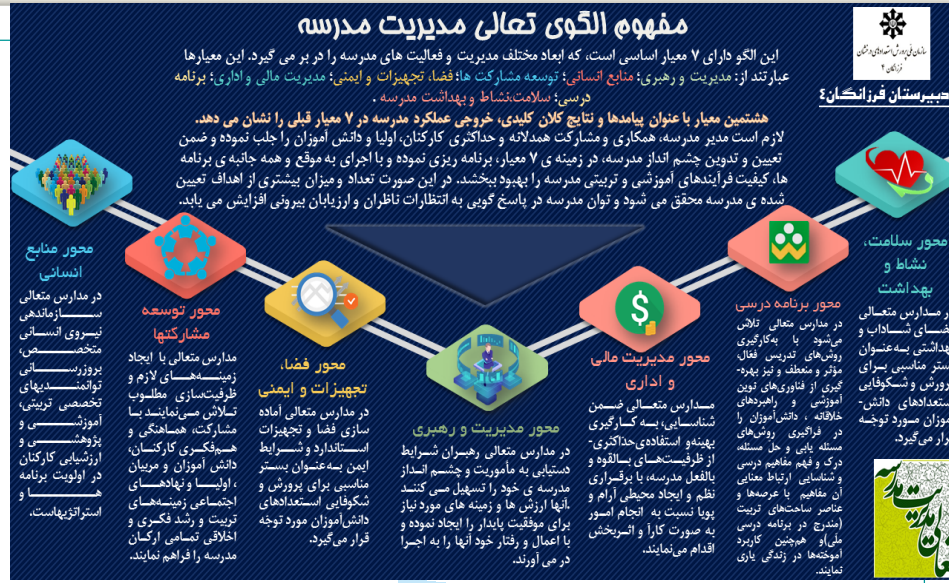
مفهوم الگوی تعالی مدیریت مدرسه

این الگو دارای ۷ معیار اساسی است، که ابعاد مختلف مدیریت و فعالیت های مدرسه را در بر می گیرد. این معیارها عبارتند از: مدیریت و رهبری؛ منابع انسانی؛ توسعه مشارکت ها؛ فضا، تجهیزات و ایمنی؛ مدیریت مالی و اداری؛ برنامه درسی؛ سلامت،نشاط و بهداشت مدرسه .

هشتمین معیار با عنوان پیامدها و نتایج کلان کلیدی، خروجی عملکرد مدرسه در ۷ معیار قبلی را نشان می دهد.

لازم است مدیر مدرسه، همکاری و مشارکت همدلانه و حداکثری کارکنان، اولیا و دانش آموزان را جلب نموده و ضمن تعیین و تدوین چشم انداز مدرسه، در زمینه ی ۷ معیار، برنامه ریزی نموده و با اجرای به موقع و همه جانبه ی برنامه ها، کیفیت فرآیندهای آموزشی و تربیتی مدرسه را بهبود ببخشد. در این صورت تعداد و میزان بیشتری از اهداف تعیین شده ی مدرسه محقق می شود و توان مدرسه در پاسخ گویی به انتظارات ناظران و ارزیابان بیرونی افزایش می یابد.

سازمان ملی پرورش استعدادهای درخشان فرزانگان ۴

دبیرستان فرزانگان۴

محور منابع انسانی
در مدارس متعالی سازماندهی نیروی انسانی متخصص، بروزرسانی توانمندیهای تخصصی تربیتی، آموزشی و پژوهشی و ارزیابی کارکنان در اولویت برنامه ها و استراتژیهاست.

محور توسعه مشارکتها
مدارس متعالی با ایجاد زمینه‌های لازم و ظرفیت‌سازی مطلوب تلاش می‌نمایند تا مشارکت، هماهنگی و هم‌فکری کارکنان، دانش آموزان و مربیان ، اولیا و نهادهای اجتماعی زمینه‌های تربیت و رشد فکری و اخلاقی تمامی ارکان مدرسه را فراهم نمایند.

محور فضا، تجهیزات و ایمنی
در مدارس متعالی آماده سازی فضا و تجهیزات استاندارد و شرایط ایمن به‌عنوان بستر مناسبی برای پرورش و شکوفایی استعدادهای دانش‌آموزان مورد توجه قرار می‌گیرد.

محور مدیریت و رهبری
در مدارس متعالی رهبران شرایط دستیابی به مأموریت و چشم انداز مدرسه ی خود را تسهیل می کنند .آنها ارزش ها و زمینه های مورد نیاز برای موفقیت پایدار را ایجاد نموده و با اعمال و رفتار خود آنها را به اجرا در می آورند.

محور مدیریت مالی و اداری
مدارس متعالی ضمن شناسایی، به کارگیری بهینه‌و استفاده‌ی‌حداکثری- از ظرفیت‌های بالقوه و بالفعل مدرسه، با برقراری نظم و ایجاد محیطی آرام و پویا نسبت به انجام امور به صورت کارآ و اثربخش اقدام می‌نمایند.

محور برنامه درسی
در مدارس متعالی تلاش می‌شود با به‌کارگیری روش‌های تدریس فعال، مؤثر و منعطف و نیز بهره‌گیری از فناوری‌های نوین آموزشی و راهبردهای خلاقانه ، دانش‌آموزان را در فراگیری روش‌های مسئله یابی و حل مسئله، درک و فهم مفاهیم درسی و شناسایی ارتباط معنایی آن مفاهیم با عرصه‌ها و عناصر ساحت‌های تربیت (مندرج در برنامه درسی ملی)و همچنین کاربرد آموخته‌ها در زندگی یاری نمایند.

محور سلامت، نشاط و بهداشت
در مدارس متعالی فضای شاداب و بهداشتی به‌عنوان بستر مناسبی برای پرورش و شکوفایی استعدادهای دانش‌آموزان مورد توجه قرار می‌گیرد.

تعالی مدیریت مدرسه